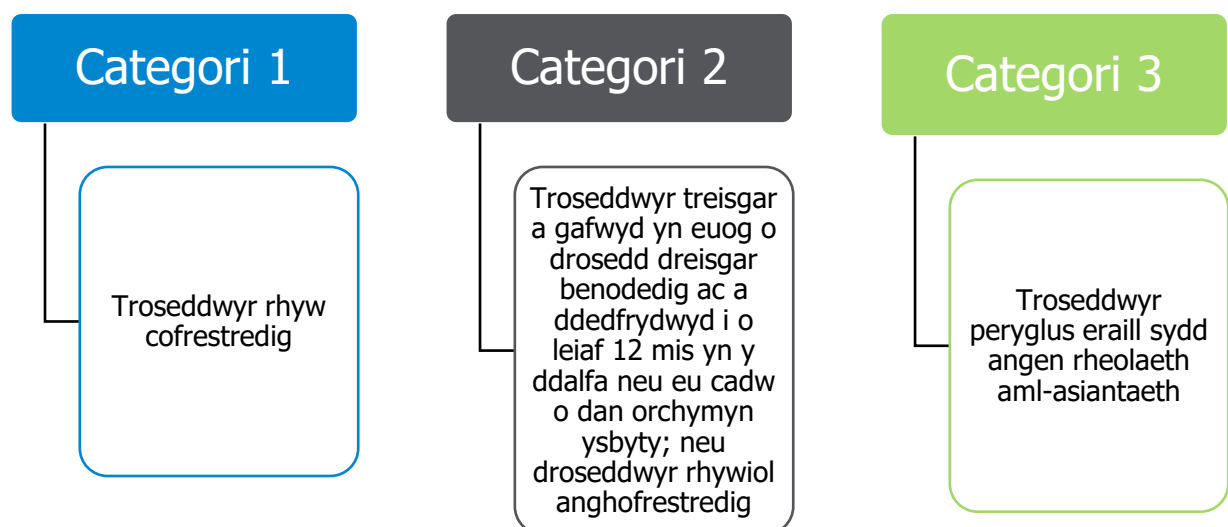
Categori 1

Troseddwyr rhyw cofrestredig

Categori 2

Troseddwyr treisgar a gafwyd yn euog o drosedd dreisgar benodedig ac a ddedfrydwyd i o leiaf 12 mis yn y ddalfa neu eu cadw o dan orchymyn ysbyty; neu droseddwyr rhywiol anghofrestredig

Categori 3

Troseddwyr peryglus eraill sydd angen rheolaeth aml-asiantaeth